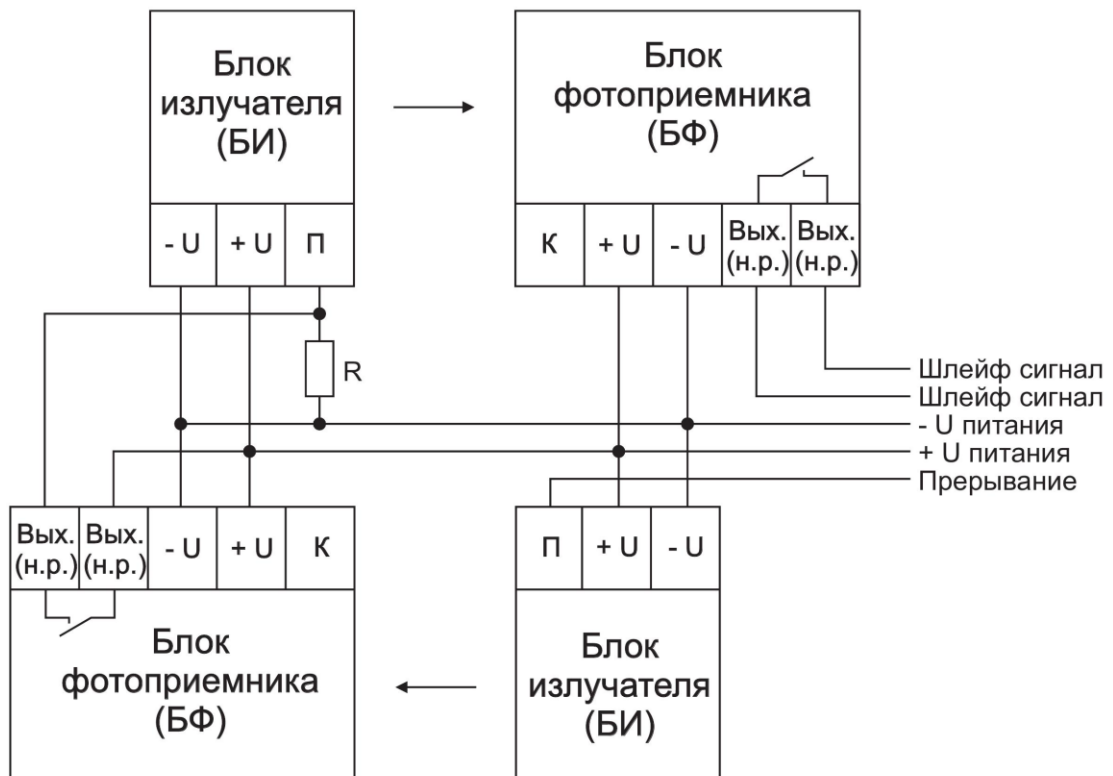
Блок излучателя (БИ)

Блок фотоприемника (БФ)

| - U | + U | П |
|---|---|---|

| К | + U | - U | Вых. (н.р.) | Вых. (н.р.) |
|---|---|---|---|---|

R

Шлейф сигнал
Шлейф сигнал
- U питания
+ U питания
Прерывание

| Вых. (н.р.) | Вых. (н.р.) | - U | + U | К |
|---|---|---|---|---|

| П | + U | - U |
|---|---|---|

Блок фотоприемника (БФ)

Блок излучателя (БИ)